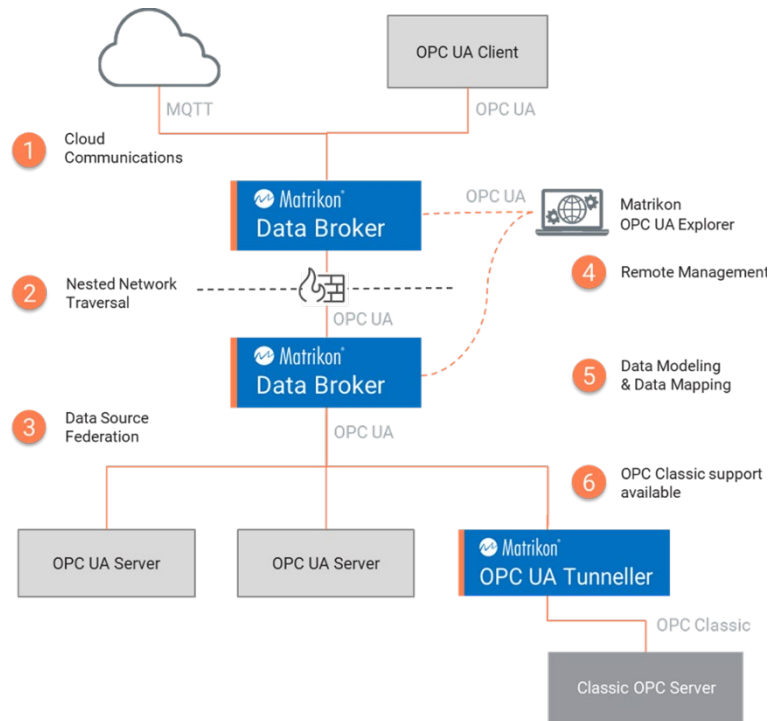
OPC UA Client

MQTT

OPC UA

1 Cloud Communications

Matrikon® Data Broker

OPC UA

Matrikon OPC UA Explorer

2 Nested Network Traversal

4 Remote Management

OPC UA

Matrikon® Data Broker

5 Data Modeling & Data Mapping

3 Data Source Federation

OPC UA

6 OPC Classic support available

OPC UA Server

OPC UA Server

Matrikon® OPC UA Tunneller

OPC Classic

Classic OPC Server